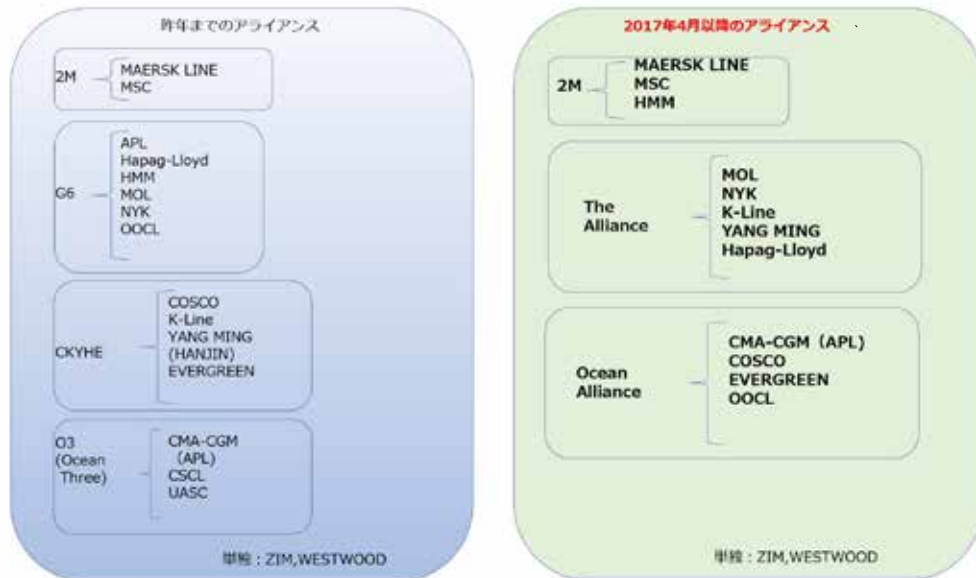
昨年までのアライアンス

2M
MAERSK LINE
MSC

G6
APL
Hapag-Lloyd
HMM
MOL
NYK
OOCL

CKYHE
COSCO
K-Line
YANG MING
(HANJIN)
EVERGREEN

O3
(Ocean
Three)
CMA-CGM
(APL)
CSCL
UASC

単独：ZIM,WESTWOOD

2017年4月以降のアライアンス

2M
MAERSK LINE
MSC
HMM

The
Alliance
MOL
NYK
K-Line
YANG MING
Hapag-Lloyd

Ocean
Alliance
CMA-CGM（APL）
COSCO
EVERGREEN
OOCL

単独：ZIM,WESTWOOD